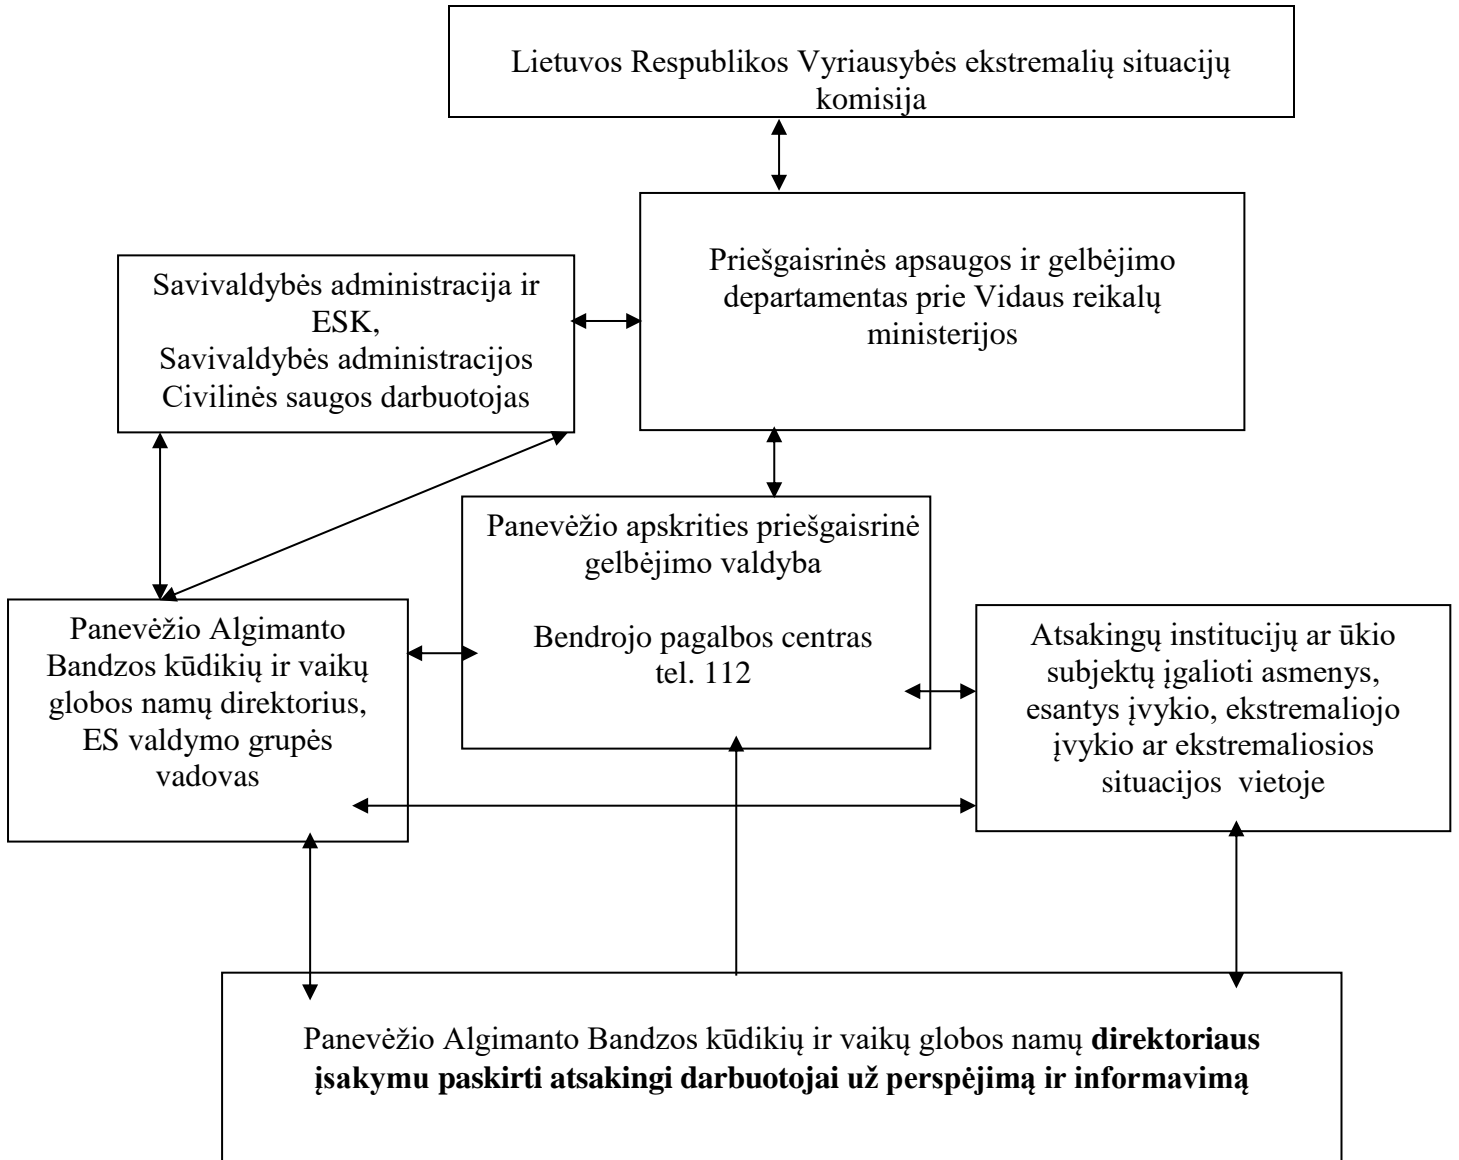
Lietuvos Respublikos Vyriausybės ekstremalių situacijų komisija

Savivaldybės administracija ir ESK, Savivaldybės administracijos Civilinės saugos darbuotojas

Priešgaisrinės apsaugos ir gelbėjimo departamentas prie Vidaus reikalų ministerijos

Panevėžio apskrities priešgaisrinė gelbėjimo valdyba

Bendrojo pagalbos centras tel. 112

Panevėžio Algimanto Bandzos kūdikių ir vaikų globos namų direktorius, ES valdymo grupės vadovas

Atsakingų institucijų ar ūkio subjektų įgalioti asmenys, esantys įvykio, ekstremaliojo įvykio ar ekstremaliosios situacijos vietoje

Panevėžio Algimanto Bandzos kūdikių ir vaikų globos namų **direktoriaus įsakymu paskirti atsakingi darbuotojai už perspėjimą ir informavimą**